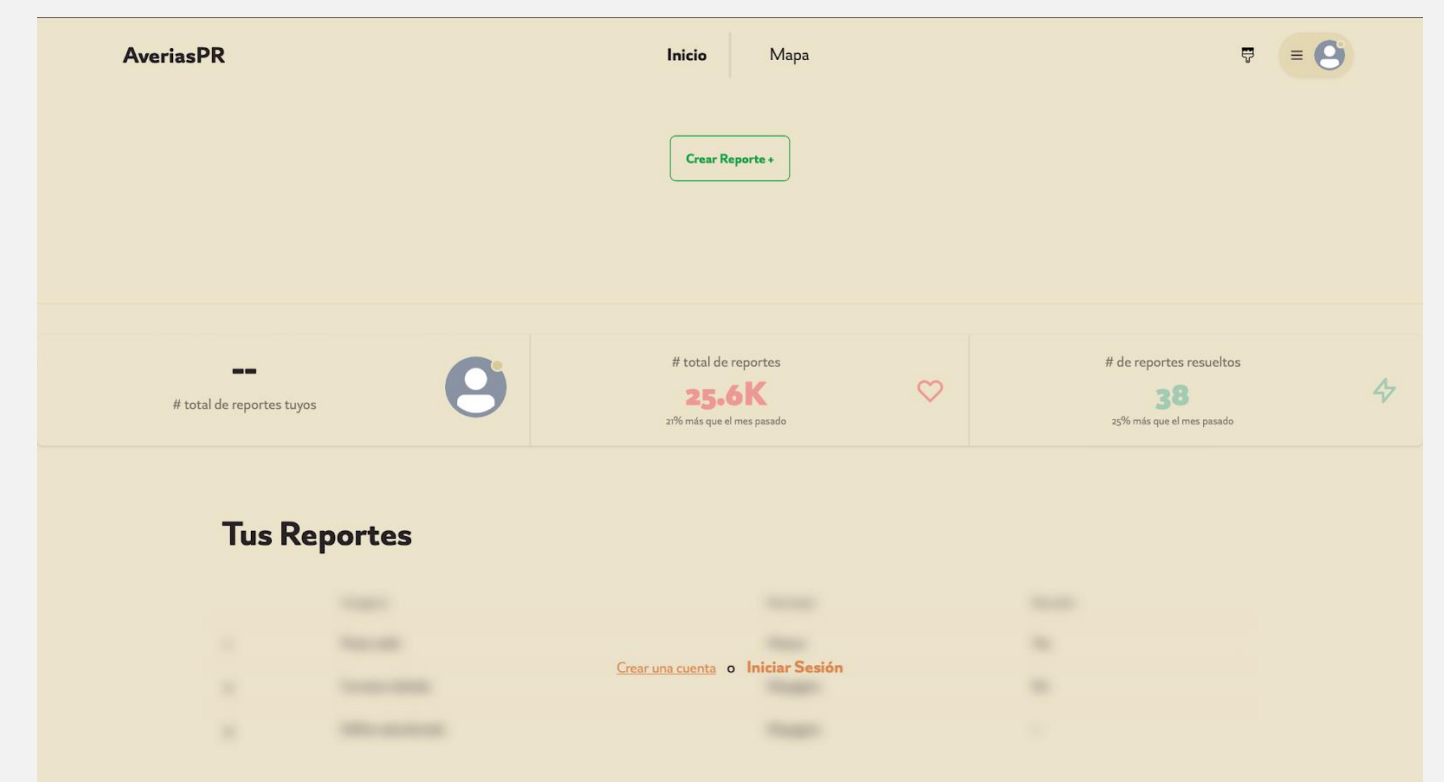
AveriasPR

Inicio Mapa

Crear Reporte +

--
# total de reportes tuyos

# total de reportes
25.6K
21% más que el mes pasado

# de reportes resueltos
38
25% más que el mes pasado

Tus Reportes

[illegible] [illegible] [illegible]
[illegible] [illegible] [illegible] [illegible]
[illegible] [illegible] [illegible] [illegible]
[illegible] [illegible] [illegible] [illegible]

Crear una cuenta o Iniciar Sesión